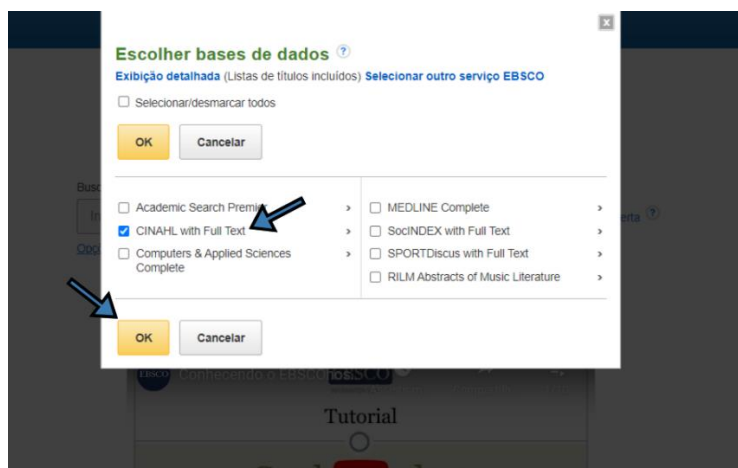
Escolher bases de dados ?
Exibição detalhada (Listas de títulos incluídos) Selecionar outro serviço EBSCO
Selecionar/desmarcar todos
OK Cancelar

Academic Search Premi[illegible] ›
CINAHL with Full Text ›
Computers & Applied Sciences Complete ›

MEDLINE Complete ›
SocINDEX with Full Text ›
SPORTDiscus with Full Text ›
RILM Abstracts of Music Literature ›

OK Cancelar

Busc
Opç
erta ?
Conhecendo o EBSCO
Tutorial